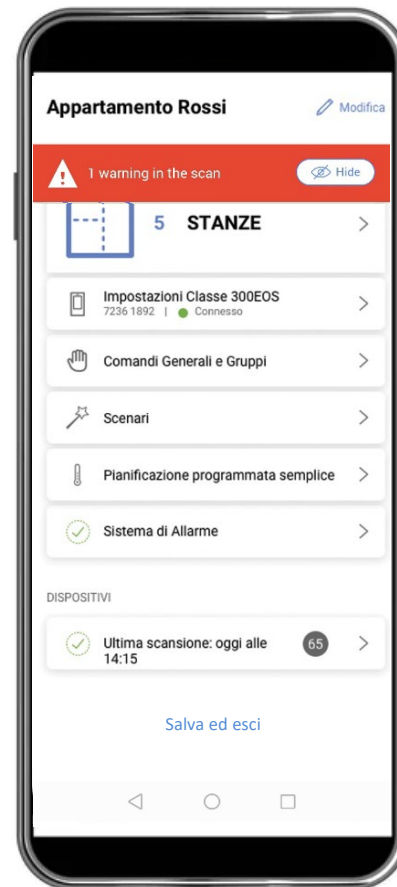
Appartamento Rossi
Modifica

1 warning in the scan
Hide

5 STANZE

Impostazioni Classe 300EOS
7236 1892 | Connesso

Comandi Generali e Gruppi

Scenari

Pianificazione programmata semplice

Sistema di Allarme

DISPOSITIVI

Ultima scansione: oggi alle 14:15
65

Salva ed esci